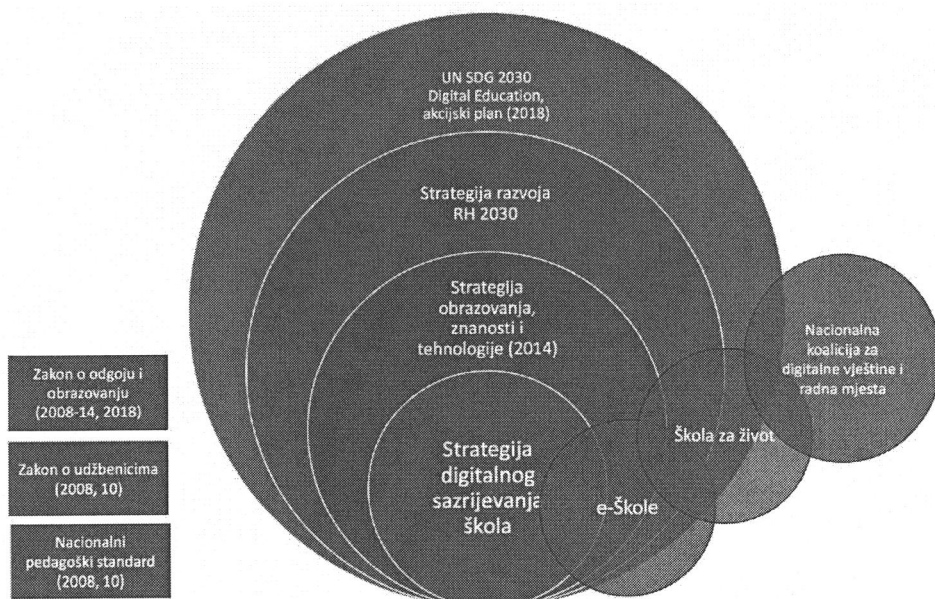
UN SDG 2030
Digital Education,
akcijski plan (2018)

Strategija razvoja
RH 2030

Strategija
obrazovanja,
znanosti i
tehnologije (2014)

Strategija
digitalnog
sazrijevanja
škola

e-Škole

Škola za život

Nacionalna
koalicija za
digitalne vještine i
radna mjesta

Zakon o odgoju i
obrazovanju
(2008-14, 2018)

Zakon o udžbenicima
(2008, 10)

Nacionalni
pedagoški standard
(2008, 10)